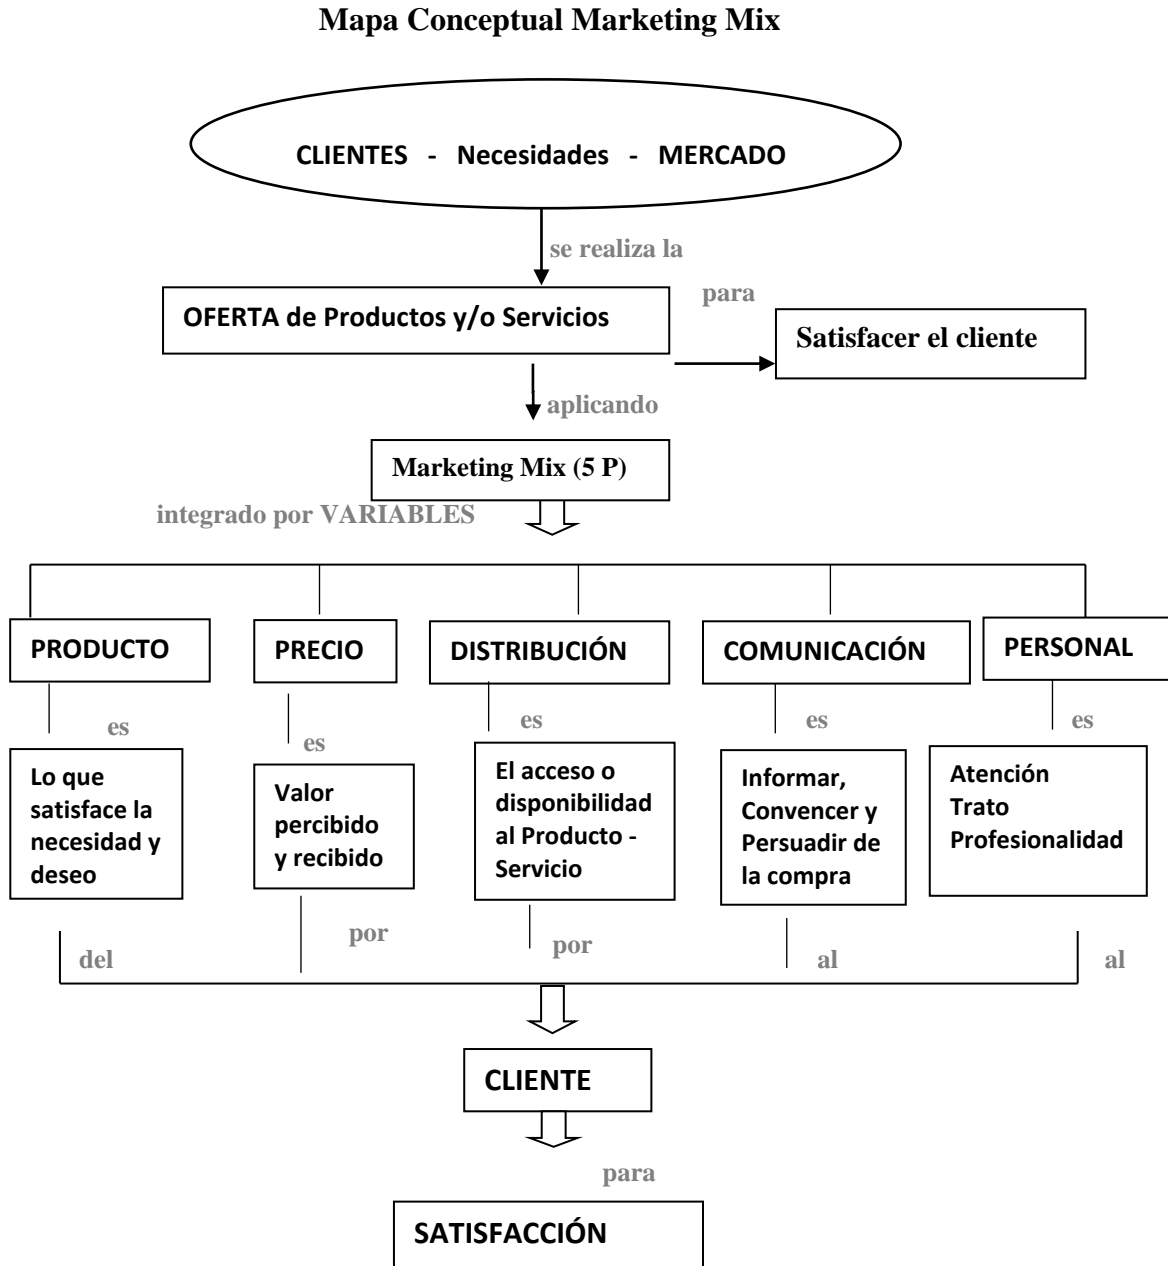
Mapa Conceptual Marketing Mix

CLIENTES - Necesidades - MERCADO

se realiza la

OFERTA de Productos y/o Servicios

para

Satisfacer el cliente

aplicando

Marketing Mix (5 P)

integrado por VARIABLES

PRODUCTO

es

Lo que satisface la necesidad y deseo

del

PRECIO

es

Valor percibido y recibido

por

DISTRIBUCIÓN

es

El acceso o disponibilidad al Producto - Servicio

por

COMUNICACIÓN

es

Informar, Convencer y Persuadir de la compra

al

PERSONAL

es

Atención
Trato
Profesionalidad

al

CLIENTE

para

SATISFACCIÓN